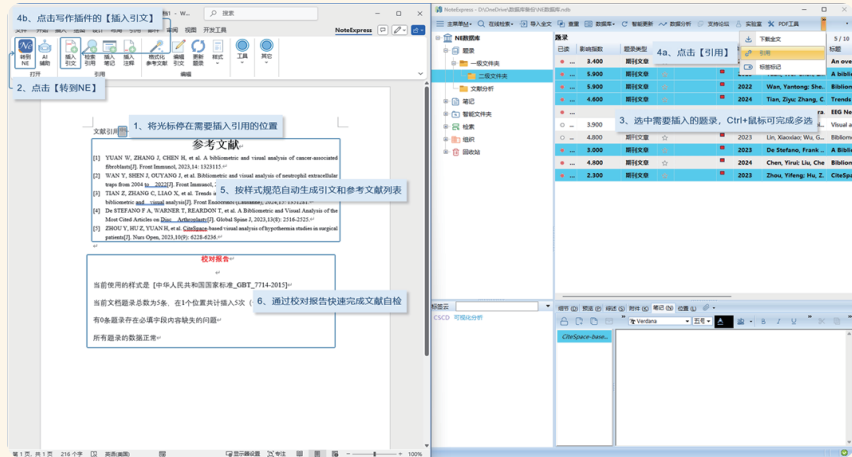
4b、点击写作插件的【插入引文】

搜索

NoteExpress

文件 开始 插入 绘图 设计 布局 引用 邮件 审阅 视图 开发工具

转到NE AI辅助 插入引文 检索引用 插入笔记 插入注释 格式化参考文献 编辑引文 更新 标记 工具 其他

打开 引用

2、点击【转到NE】

1、将光标停在需要插入引用的位置

文献引用

参考文献

[1] YUAN W, ZHANG J, CHEN H, et al. A bibliometric and visual analysis of cancer-associated fibroblasts[J]. Front Immunol, 2023,14: 1323115.

[2] WAN Y, SHEN J, OUYANG J, et al. Bibliometric and visual analysis of neutrophil extracellular traps from 2004 to 2022[J]. Front Immunol, 2022...

[3] TIAN Z, ZHANG Y, LIAO X, et al. Trends... bibliometric and visual analysis[J]. Front Endocrinol (Lausanne), 2024,15:1...

[4] De STEFANO F A, WARNER T, REARDON T, et al. A Bibliometric and Visual Analysis of the Most Cited Articles on Duo... Arthroplasty[J]. Global Spine J, 2023,13(8): 2516-2525.

[5] ZHOU Y, HU Z, YUAN H, et al. CiteSpace-based visual analysis of hypothermia studies in surgical patients[J]. Nurs Open, 2023,10(9): 6228-6236.

5、按样式规范自动生成引文和参考文献列表

校对报告

当前使用的样式是【中华人民共和国国家标准_GBT_7714-2015】

当前文档题录总数为5条，在1个位置共计插入5次（

有0条题录存在必填字段内容缺失的问题

所有题录的数据正常

6、通过校对报告快速完成文献自检

第1页，共1页 216个字 英语(美国) 显示器设置 专注 100%

NoteExpress - D:\OneDrive\数据库教学\NE数据库.nde

主菜单 在线检索 导入全文 查重 数据库 智能更新 数据分析 文件 实验室 PDF工具

NE数据库 题录 一级文件夹 二级文件夹 文献分析 笔记 智能文件夹 检索 组织 回收站

题录

已读 影响因数 题录类型 年份 作者 标题

4a、点击【引用】

下载全文 引用 标签标记

5 / 10

| 影响因数 | 题录类型 | 年份 | 作者 | 标题 |
|---|---|---|---|---|
| 3.400 | 期刊文章 | | | An ove |
| 5.900 | 期刊文章 | | Yuan, Wenjie; Zhang, | A Biblio |
| 5.900 | 期刊文章 | 2022 | Wan, Yantong; She... | Biblion |
| 4.600 | 期刊文章 | 2024 | Tian, Ziyu; Zhang, C... | Trends |
| | | | | EEG Ne |
| 3.900 | | | | Visual a |
| 4.800 | 期刊文章 | 2023 | Lin, Xiaoxiao; Wu, G... | Bibliom |
| 3.000 | 期刊文章 | 2023 | De Stefano, Frank ... | A Biblio |
| 2.600 | 期刊文章 | 2024 | Chen, Yirui; Liu, Che | Biblion |
| 2.300 | 期刊文章 | 2023 | Zhou, Yifeng; Hu, Z... | CiteSpa |

3、选中需要插入的题录，Ctrl+鼠标可完成多选

标签云

CSCD 可视化分析

细节 预览 综述 附件 笔记 位置

Verdana 五号

CiteSpace-base...